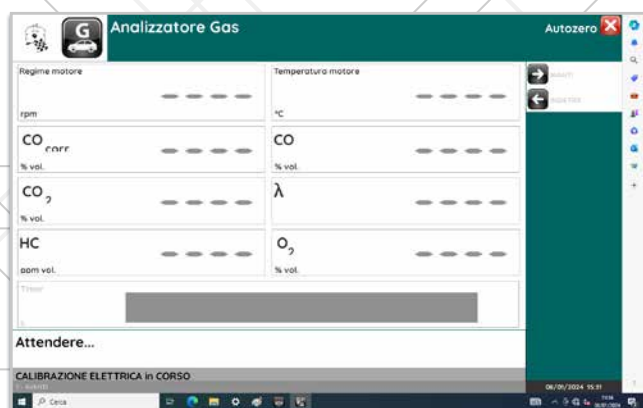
G

Analizzatore Gas

Autozero

Regime motore

----

rpm

Temperatura motore

----

°C

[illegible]

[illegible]

$CO_{corr}$

----

% vol.

CO

----

% vol.

$CO_2$

----

% vol.

λ

----

HC

----

ppm vol.

$O_2$

----

% vol.

Timer

s

Attendere...

CALIBRAZIONE ELETTRICA in CORSO

06/01/2024 15:31

Cerca